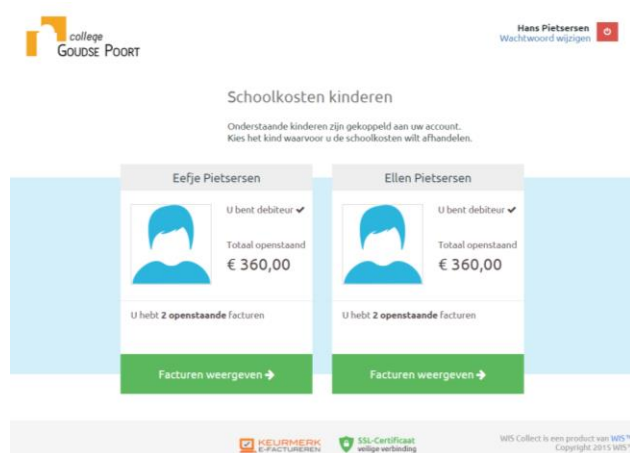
college
GOUDSE POORT

Hans Pietsersen
Wachtwoord wijzigen

Schoolkosten kinderen

Onderstaande kinderen zijn gekoppeld aan uw account.
Kies het kind waarvoor u de schoolkosten wilt afhandelen.

Eefje Pietsersen

U bent debiteur ✔

Totaal openstaand
€ 360,00

U hebt 2 openstaande facturen

Facturen weergeven →

Ellen Pietsersen

U bent debiteur ✔

Totaal openstaand
€ 360,00

U hebt 2 openstaande facturen

Facturen weergeven →

KEURMERK E-FACTUREREN

SSL-Certificaat veilige verbinding

WIS Collect is een product van WIS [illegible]
Copyright 2015 WIS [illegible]